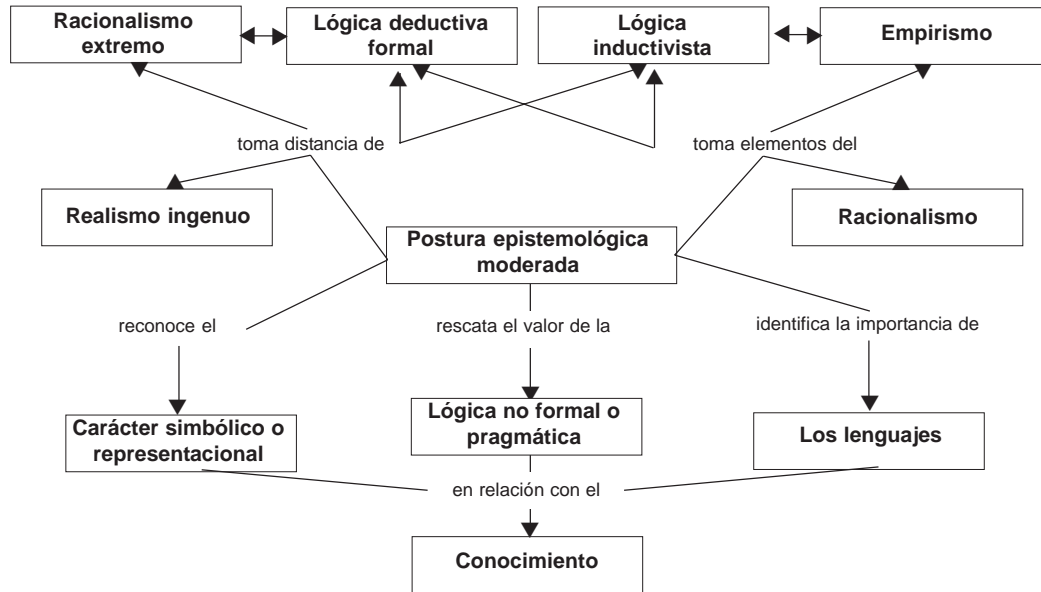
Racionalismo extremo

Lógica deductiva formal

Lógica inductivista

Empirismo

toma distancia de

toma elementos del

Realismo ingenuo

Racionalismo

Postura epistemológica moderada

reconoce el

rescata el valor de la

identifica la importancia de

Carácter simbólico o representacional

Lógica no formal o pragmática

Los lenguajes

en relación con el

Conocimiento